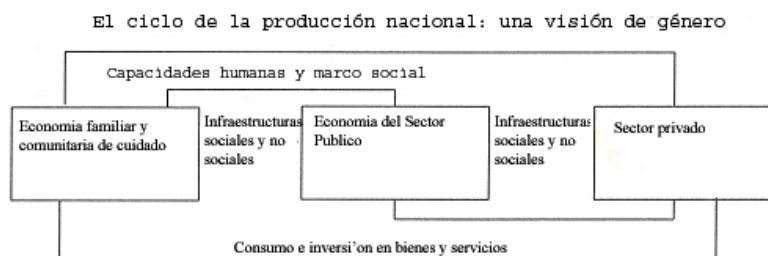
El ciclo de la producción nacional: una visión de género

Capacidades humanas y marco social

Economia familiar y comunitaria de cuidado

Infraestructuras sociales y no sociales

Economia del Sector Publico

Infraestructuras sociales y no sociales

Sector privado

Consumo e inversi'on en bienes y servicios